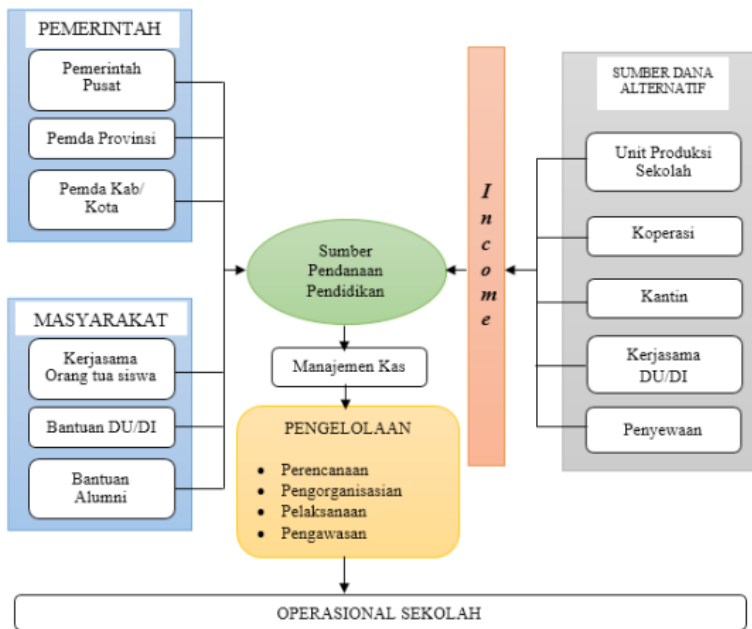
PEMERINTAH

Pemerintah Pusat

Pemda Provinsi

Pemda Kab/ Kota

MASYARAKAT

Kerjasama Orang tua siswa

Bantuan DU/DI

Bantuan Alumni

Sumber Pendanaan Pendidikan

Manajemen Kas

PENGELOLAAN

- Perencanaan
- Pengorganisasian
- Pelaksanaan
- Pengawasan

Income

SUMBER DANA ALTERNATIF

Unit Produksi Sekolah

Koperasi

Kantin

Kerjasama DU/DI

Penyewaan

OPERASIONAL SEKOLAH